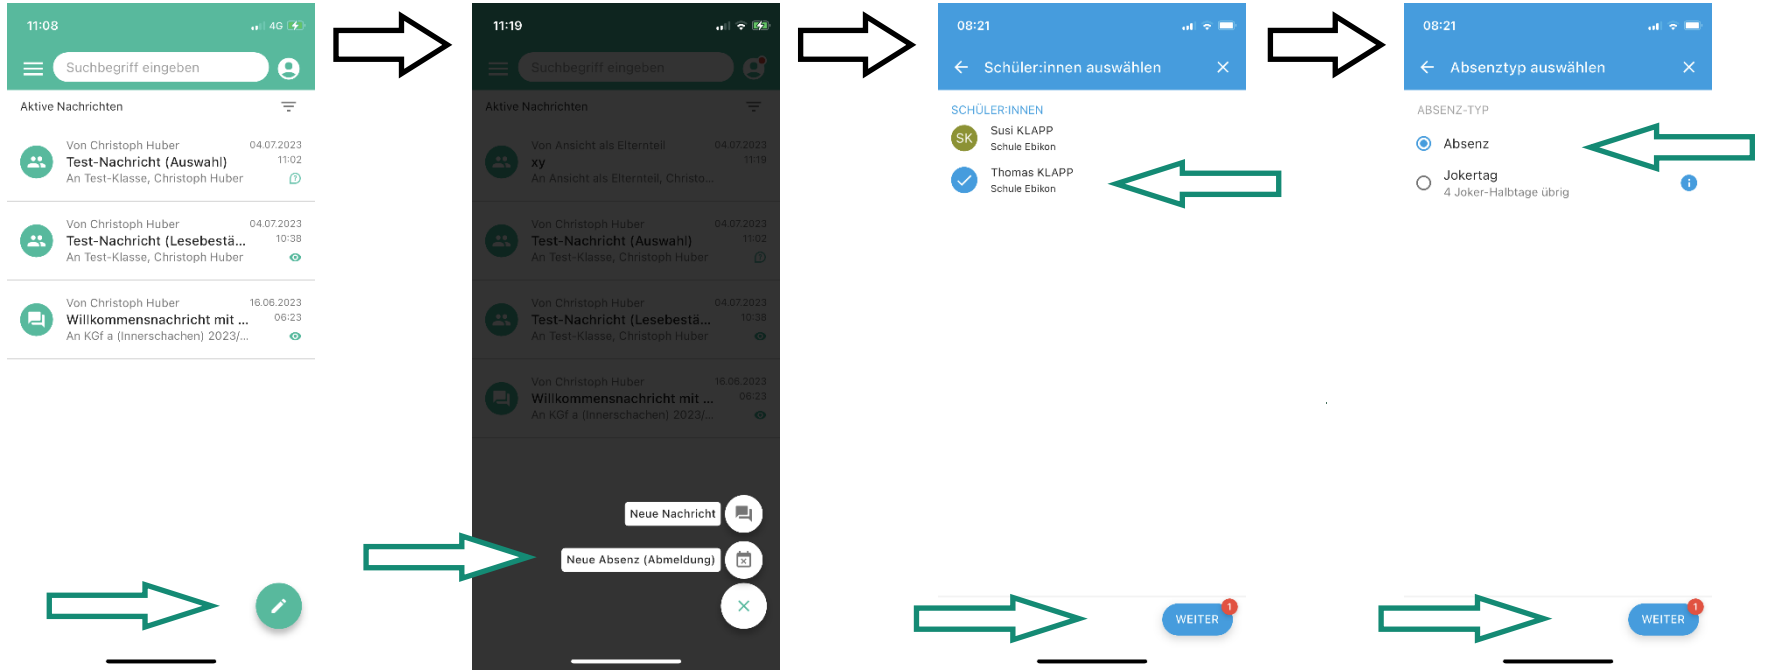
11:08 4G

Suchbegriff eingeben

Aktive Nachrichten

Von Christoph Huber 04.07.2023
Test-Nachricht (Auswahl) 11:02
An Test-Klasse, Christoph Huber

Von Christoph Huber 04.07.2023
Test-Nachricht (Lesebestä... 10:38
An Test-Klasse, Christoph Huber

Von Christoph Huber 16.06.2023
Willkommensnachricht mit ... 06:23
An KGf a (Innerschachen) 2023/...

11:19

Suchbegriff eingeben

Aktive Nachrichten

Von Ansicht als Elternteil 04.07.2023
xy 11:19
An Ansicht als Elternteil, Christo...

Von Christoph Huber 04.07.2023
Test-Nachricht (Auswahl) 11:02
An Test-Klasse, Christoph Huber

Von Christoph Huber 04.07.2023
Test-Nachricht (Lesebestä... 10:38
An Test-Klasse, Christoph Huber

Von Christoph Huber 16.06.2023
Willkommensnachricht mit ... 06:23
An KGf a (Innerschachen) 2023/...

Neue Nachricht

Neue Absenz (Abmeldung)

08:21

Schüler:innen auswählen

SCHÜLER:INNEN

SK Susi KLAPP
Schule Ebikon

Thomas KLAPP
Schule Ebikon

WEITER 1

08:21

Absenztyp auswählen

ABSENZ-TYP

Absenz

Jokertag
4 Joker-Halbtage übrig

WEITER 1